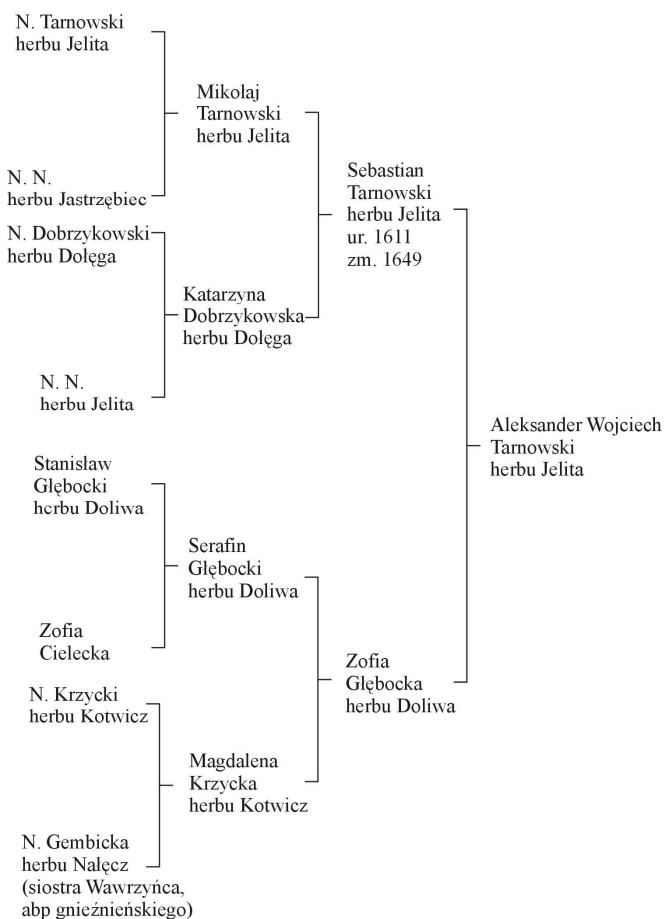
N. Tarnowski herbu Jelita

N. N. herbu Jastrzębiec

Mikolaj Tarnowski herbu Jelita

N. Dobrzykowski herbu Dołęga

N. N. herbu Jelita

Katarzyna Dobrzykowska herbu Dołęga

Sebastian Tarnowski herbu Jelita ur. 1611 zm. 1649

Stanisław Głębocki hcrbu Doliwa

Zofia Cielecka

Serafin Głębocki herbu Doliwa

N. Krzycki herbu Kotwicz

N. Gembicka herbu Nałęcz (siostra Wawrzyńca, abp gnieźnieńskiego)

Magdalena Krzycka herbu Kotwicz

Zofia Głębocka herbu Doliwa

Aleksander Wojciech Tarnowski herbu Jelita